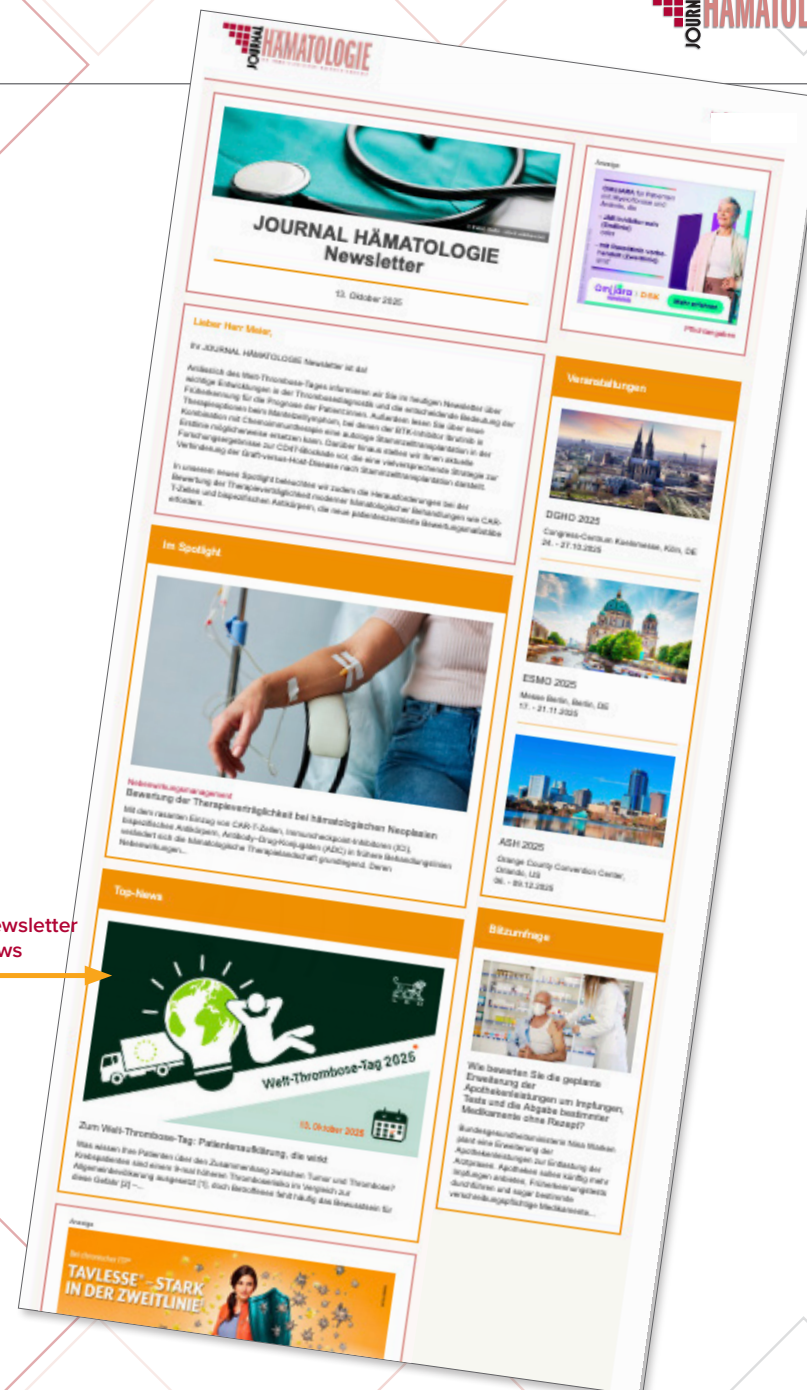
JOURNAL HÄMATOLOGIE

JOURNAL HÄMATOLOGIE

JOURNAL HÄMATOLOGIE Newsletter

13. Oktober 2025

Lieber Herr Meier,

Ihr JOURNAL HÄMATOLOGIE Newsletter ist da!

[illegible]

Anzeige

Pflichtangaben

Veranstaltungen

DGHO 2025
Congress-Centrum Koelnmesse, Köln, DE
24. - 27.10.2025

ESMO 2025
Messe Berlin, Berlin, DE
17. - 21.11.2025

ASH 2025
Orange County Convention Center, Orlando, US
06. - 09.12.2025

Im Spotlight

Nebenwirkungsmanagement
Bewertung der Therapieverträglichkeit bei hämatologischen Neoplasien

Mit dem rasanten Einzug von CAR-T-Zellen, Immuncheckpoint-Inhibitoren (ICI), bispezifischen Antikörpern, Antibody-Drug-Konjugaten (ADC) in frühere Behandlungslinien wandelt sich die hämatologische Therapielandschaft grundlegend. Deren Nebenwirkungen...

Top-News

Newsletter
News

Welt-Thrombose-Tag 2025
13. Oktober 2025

Zum Welt-Thrombose-Tag: Patientenaufklärung, die wirkt

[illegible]

Blitzumfrage

Wie bewerten Sie die geplante Erweiterung der Apothekenleistungen um Impfungen, Tests und die Abgabe bestimmter Medikamente ohne Rezept?

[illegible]

Anzeige

TAVLESSE® – STARK IN DER ZWEITLINIE